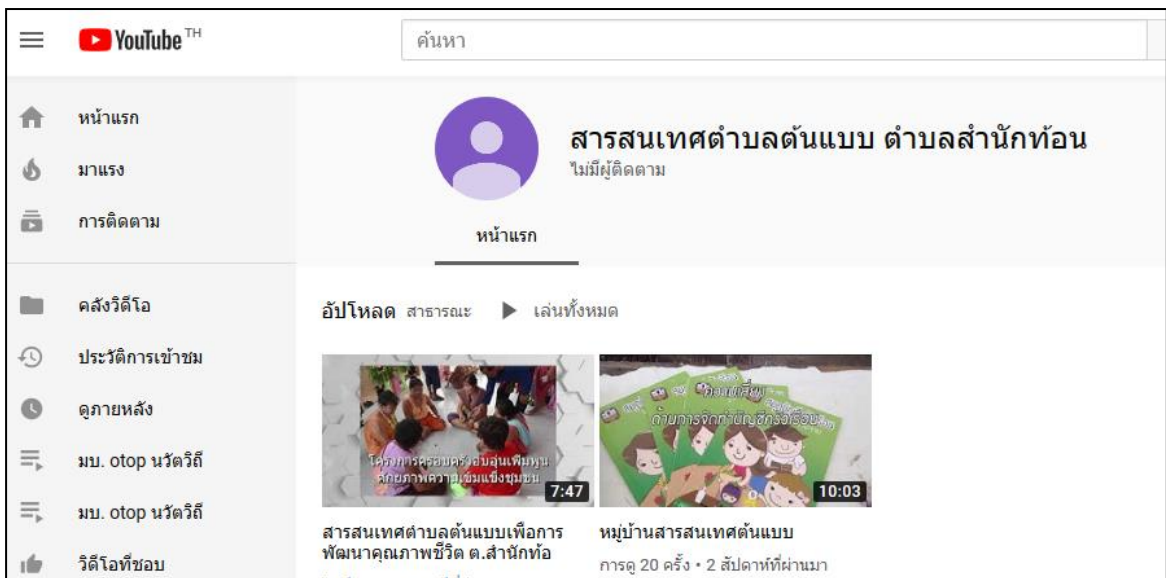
YouTube TH

ค้นหา

หน้าแรก
มาแรง
การติดตาม

คลังวิดีโอ
ประวัติการเข้าชม
ดูภายหลัง
มบ. otop นวัตวิถี
มบ. otop นวัตวิถี
วิดีโอที่ชอบ

สารสนเทศตำบลต้นแบบ ตำบลสำนักท้อน
ไม่มีผู้ติดตาม

หน้าแรก

อัปโหลด สาธารณะ ▶ เล่นทั้งหมด

โครงการครอบครัวอบอุ่นเพิ่มพูนศักยภาพความเข้มแข็งชุมชน
7:47
สารสนเทศตำบลต้นแบบเพื่อการพัฒนาคุณภาพชีวิต ต.สำนักท้อ

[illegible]
10:03
หมู่บ้านสารสนเทศต้นแบบ
การดู 20 ครั้ง • 2 สัปดาห์ที่ผ่านมา